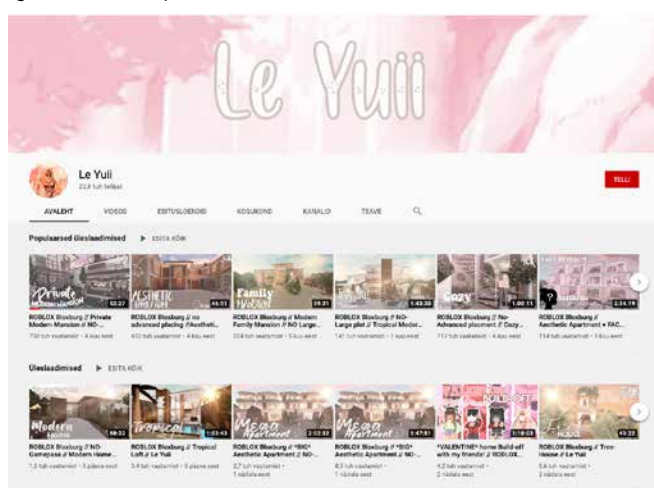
Le Yuii

Le Yuii
22,6 tuh tellijat

TELLI

AVALEHT VIDEOD ESITUSLOENDID KOGUKOND KANALID TEAVE

Populaarsed üleslaadimised ESITA KÕIK

Private Modern Mansion
03:27
ROBLOX Bloxburg // Private Modern Mansion // NO-...
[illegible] tuh vaatamist • 4 kuu eest

Aesthetic Family Loft
46:51
ROBLOX Bloxburg // no advanced placing // Aestheti...
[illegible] tuh vaatamist • 4 kuu eest

Family Modern
39:31
ROBLOX Bloxburg // Modern Family Mansion // NO Large...
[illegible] tuh vaatamist • 5 kuu eest

1:43:30
ROBLOX Bloxburg // NO-Large plot // Tropical Moder...
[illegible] tuh vaatamist • 1 kuu eest

Cozy
1:00:11
ROBLOX Bloxburg // No-Advanced placement // Cozy...
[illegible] tuh vaatamist • 4 kuu eest

2:34:19
ROBLOX Bloxburg // Aesthetic Apartment + FAC...
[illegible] tuh vaatamist • 4 kuu eest

Üleslaadimised ESITA KÕIK

Modern
58:32
ROBLOX Bloxburg // NO-Gamepass // Modern Home...
1,3 tuh vaatamist • 5 päeva eest

Tropical
1:03:43
ROBLOX Bloxburg // Tropical Loft // Le Yuii
3,4 tuh vaatamist • 5 päeva eest

Mega Apartment
2:02:32
ROBLOX Bloxburg // *BIG* Aesthetic Apartment // NO-...
2,7 tuh vaatamist • 1 nädala eest

Mega Apartment
1:47:51
ROBLOX Bloxburg // *BIG* Aesthetic Apartment // NO-...
6,5 tuh vaatamist • 1 nädala eest

1:19:03
*VALENTINE* home Build-off with my friends! // ROBLOX...
4,2 tuh vaatamist • 2 nädala eest

43:22
ROBLOX Bloxburg // Tree-House // Le Yuii
5,6 tuh vaatamist • 2 nädala eest